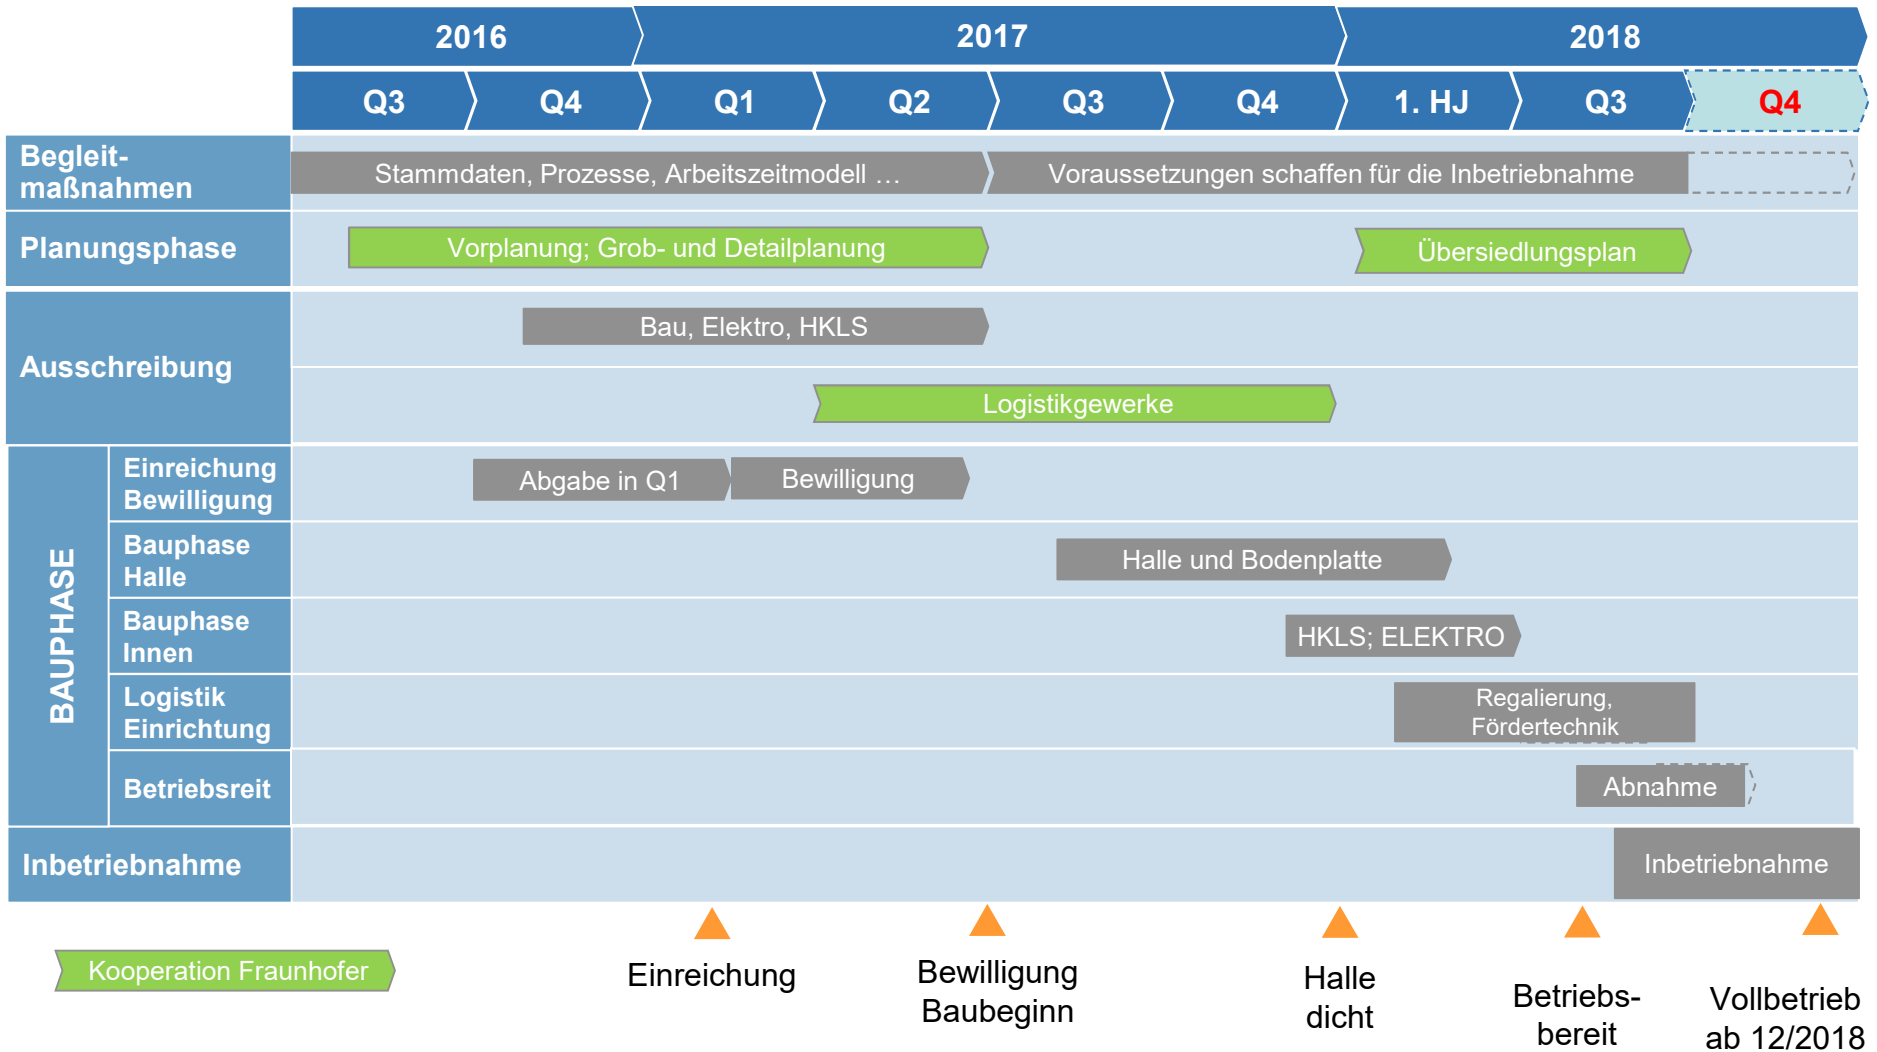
| | 2016 | | 2017 | | | | 2018 | | |
|---|---|---|---|---|---|---|---|---|---|
| | Q3 | Q4 | Q1 | Q2 | Q3 | Q4 | 1. HJ | Q3 | Q4 |

Begleitmaßnahmen
Stammdaten, Prozesse, Arbeitszeitmodell …
Voraussetzungen schaffen für die Inbetriebnahme

Planungsphase
Vorplanung; Grob- und Detailplanung
Übersiedlungsplan

Ausschreibung
Bau, Elektro, HKLS
Logistikgewerke

BAUPHASE

Einreichung Bewilligung
Abgabe in Q1
Bewilligung

Bauphase Halle
Halle und Bodenplatte

Bauphase Innen
HKLS; ELEKTRO

Logistik Einrichtung
Regalierung, Fördertechnik

Betriebsreit
Abnahme

Inbetriebnahme
Inbetriebnahme

Kooperation Fraunhofer

Einreichung

Bewilligung Baubeginn

Halle dicht

Betriebsbereit

Vollbetrieb ab 12/2018